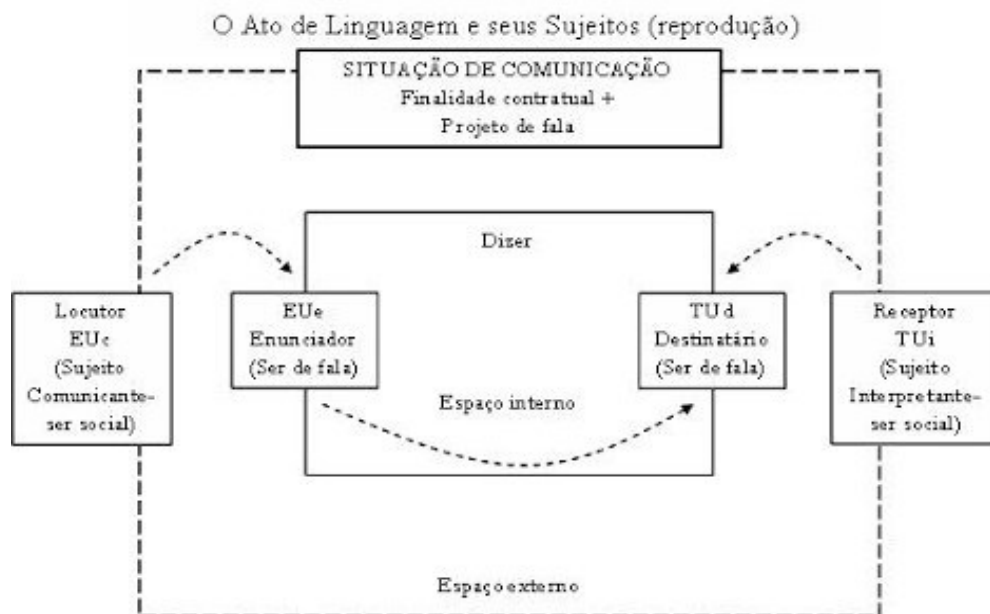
O Ato de Linguagem e seus Sujeitos (reprodução)

SITUAÇÃO DE COMUNICAÇÃO
Finalidade contratual +
Projeto de fala

Dizer

Locutor
EUc
(Sujeito
Comunicante-
ser social)

EUe
Enunciador
(Ser de fala)

TUd
Destinatário
(Ser de fala)

Receptor
TUi
(Sujeito
Interpretante-
ser social)

Espaço interno

Espaço externo